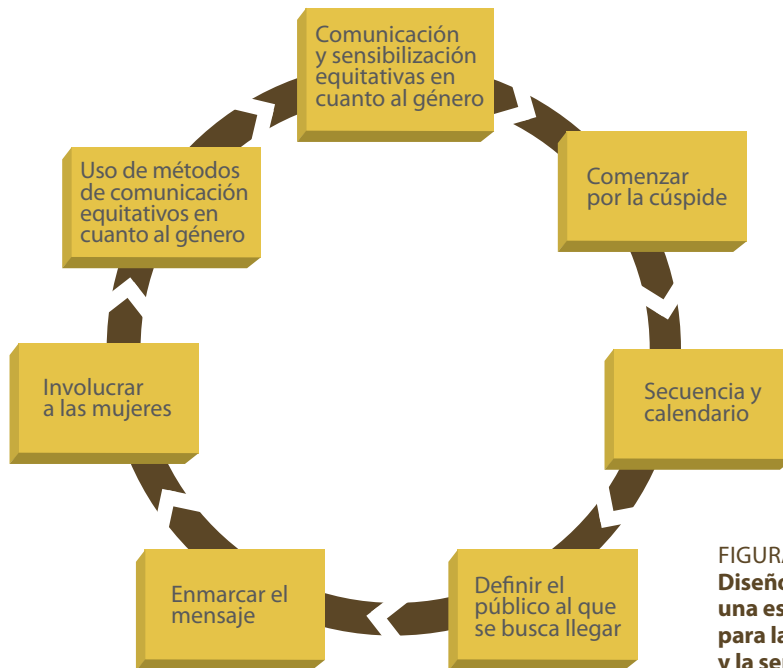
Comunicación y sensibilización equitativas en cuanto al género

Comenzar por la cúspide

Secuencia y calendario

Definir el público al que se busca llegar

Enmarcar el mensaje

Involucrar a las mujeres

Uso de métodos de comunicación equitativos en cuanto al género

FIGURA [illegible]
Diseño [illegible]
una es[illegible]
para la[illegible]
y la se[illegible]